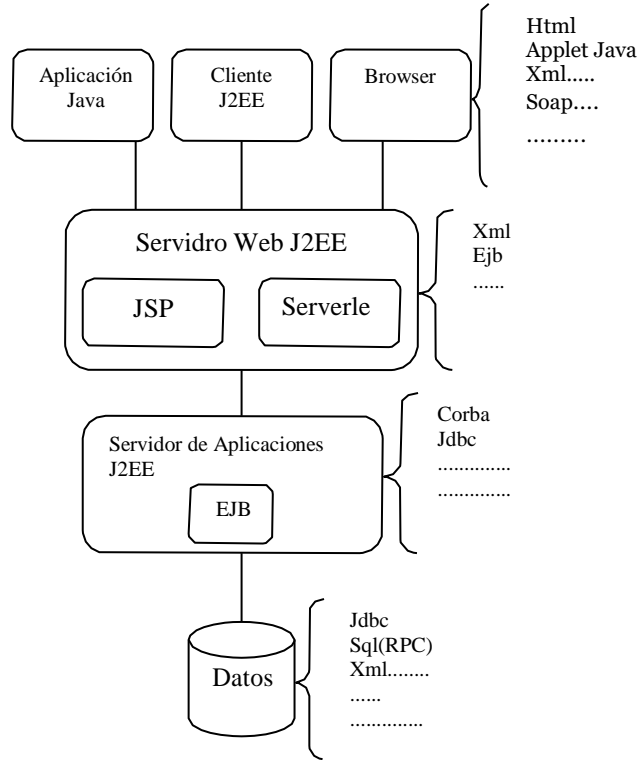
Aplicación Java

Cliente J2EE

Browser

Html
Applet Java
Xml.....
Soap….
………

Servidro Web J2EE

JSP

Serverle

Xml
Ejb
......

Servidor de Aplicaciones J2EE

EJB

Corba
Jdbc
.............
.............

Datos

Jdbc
Sql(RPC)
Xml........
......
.............